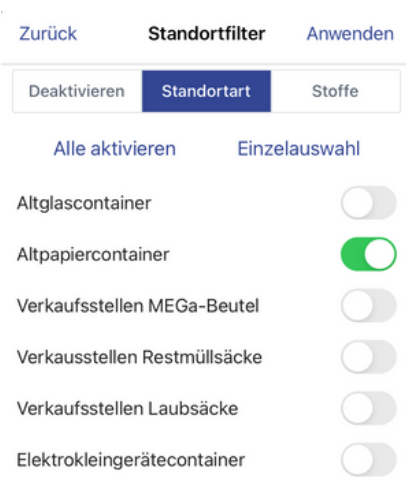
Zurück Standortfilter Anwenden

Deaktivieren Standortart Stoffe

Alle aktivieren Einzelauswahl

Altglascontainer

Altpapiercontainer

Verkaufsstellen MEGa-Beutel

Verkausstellen Restmüllsäcke

Verkaufsstellen Laubsäcke

Elektrokleingerätecontainer